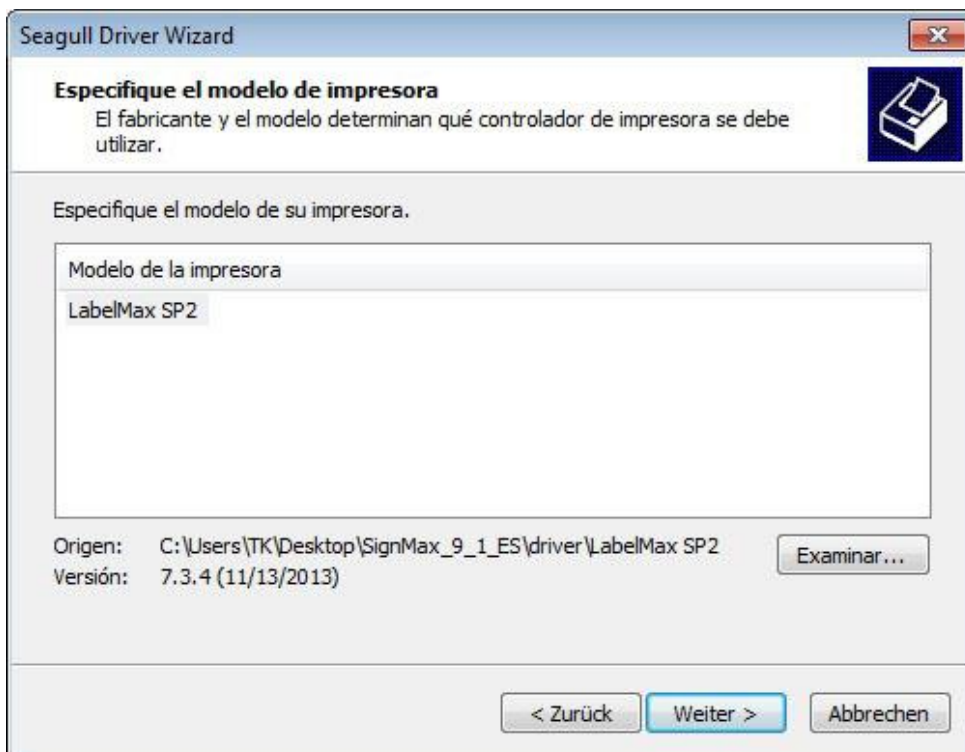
Seagull Driver Wizard

Especifique el modelo de impresora
El fabricante y el modelo determinan qué controlador de impresora se debe utilizar.

Especifique el modelo de su impresora.

| Modelo de la impresora |
|---|
| LabelMax SP2 |

Origen: C:\Users\TK\Desktop\SignMax_9_1_ES\driver\LabelMax SP2
Versión: 7.3.4 (11/13/2013)

Examinar...

< Zurück
Weiter >
Abbrechen